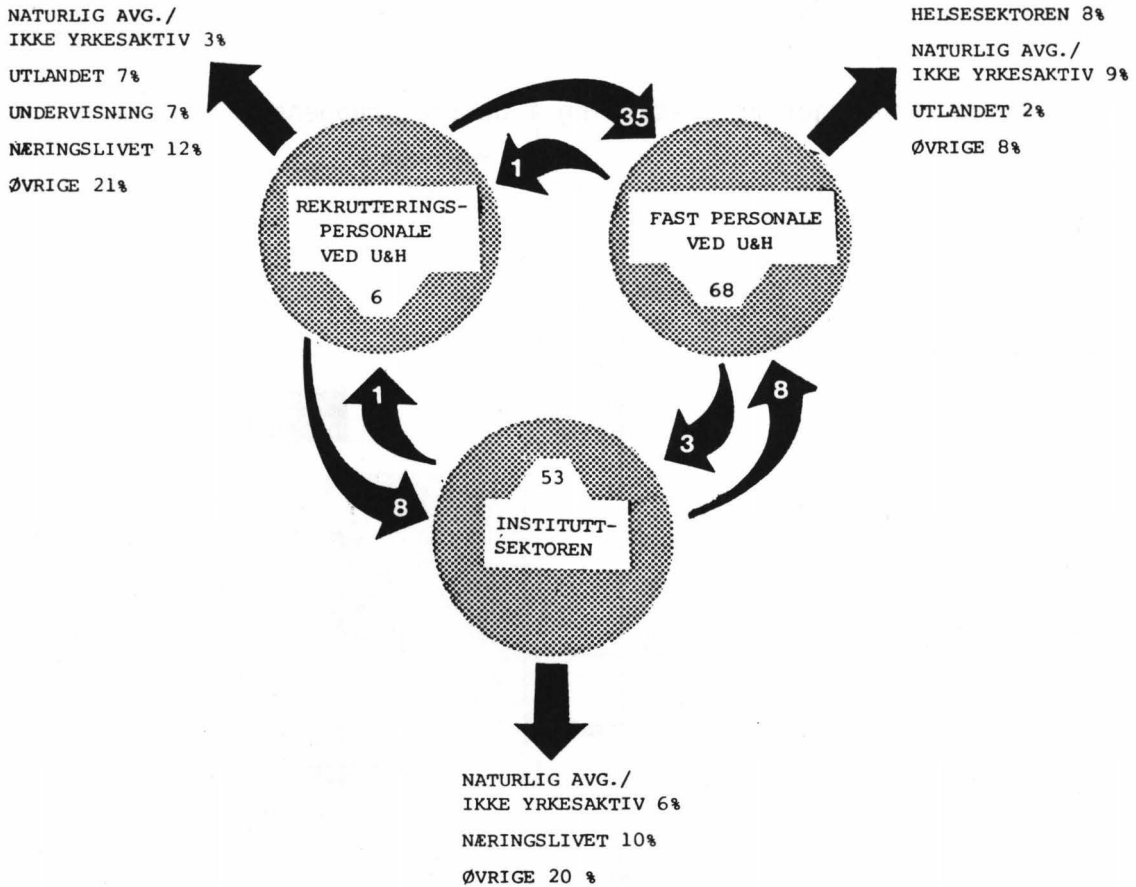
NATURLIG AVG./
IKKE YRKESAKTIV 3%

UTLANDET 7%

UNDERVISNING 7%

NÆRINGSLIVET 12%

ØVRIGE 21%

HELSESEKTOREN 8%

NATURLIG AVG./
IKKE YRKESAKTIV 9%

UTLANDET 2%

ØVRIGE 8%

35

1

REKRUTTERINGS-
PERSONALE
VED U&H

6

FAST PERSONALE
VED U&H

68

1

8

3

8

53

INSTITUTT-
SEKTOREN

NATURLIG AVG./
IKKE YRKESAKTIV 6%

NÆRINGSLIVET 10%

ØVRIGE 20 %